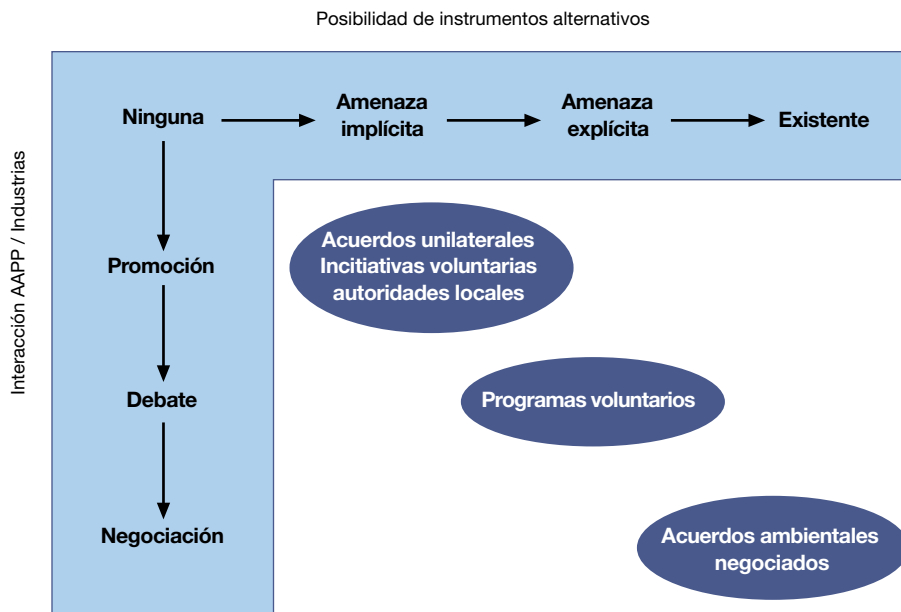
Posibilidad de instrumentos alternativos

Interacción AAPP / Industrias

Ninguna

Amenaza implícita

Amenaza explícita

Existente

Promoción

Debate

Negociación

Acuerdos unilaterales
Incitiativas voluntarias
autoridades locales

Programas voluntarios

Acuerdos ambientales negociados